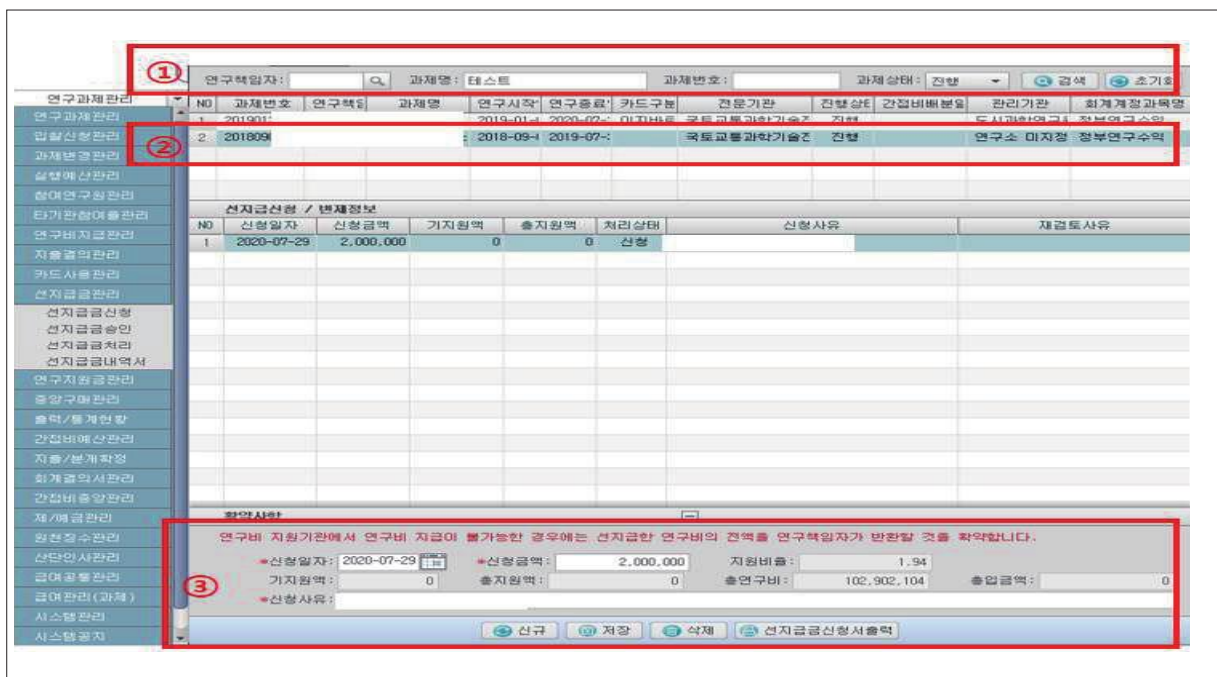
①
연구책임자: 과제명: 테스트 과제번호: 과제상태: 진행 검색 초기화

연구과제관리
연구과제관리
입찰신청관리
과제변경관리
실행예산관리
참여연구원관리
타기관참여율관리
연구비지급관리
지출결의관리
카드사용관리
선지급관리
선지급신청
선지급승인
선지급처리
선지급내역서
연구지원금관리
증장구매관리
출력/통계현황
간접비예산관리
지출/분개확정
회계결의서관리
간접비총괄관리
제/예금관리
원천징수관리
산단인사관리
급여공통관리
급여관리(과제)
시스템관리
시스템공지

| NO | 과제번호 | 연구책임 | 과제명 | 연구시작 | 연구종료 | 카드구분 | 전문기관 | 진행상태 | 간접비배분 | 관리기관 | 회계계정과목명 |
|---|---|---|---|---|---|---|---|---|---|---|---|
| 1 | 201901 | | | 2019-01- | 2020-02- | 미지바트 | 국토교통과학기술진 | 진행 | | 도시과학연구 | 정부연구수익 |
| 2 | 201809 | | | 2018-09- | 2019-07- | | 국토교통과학기술진 | 진행 | | 연구소 미지정 | 정부연구수익 |

②

선지급신청 / 변제정보

| NO | 신청일자 | 신청금액 | 기지원액 | 총지원액 | 처리상태 | 신청사유 | 재검토사유 |
|---|---|---|---|---|---|---|---|
| 1 | 2020-07-29 | 2,000,000 | 0 | 0 | 신청 | | |

확약사항
연구비 지원기관에서 연구비 지급이 불가능한 경우에는 선지급한 연구비의 전액을 연구책임자가 반환할 것을 확약합니다.
③
*신청일자: 2020-07-29 *신청금액: 2,000,000 지원비율: 1.94
기지원액: 0 총지원액: 0 총연구비: 102,902,104 총입금액: 0
*신청사유:

신규 저장 삭제 선지급신청서출력